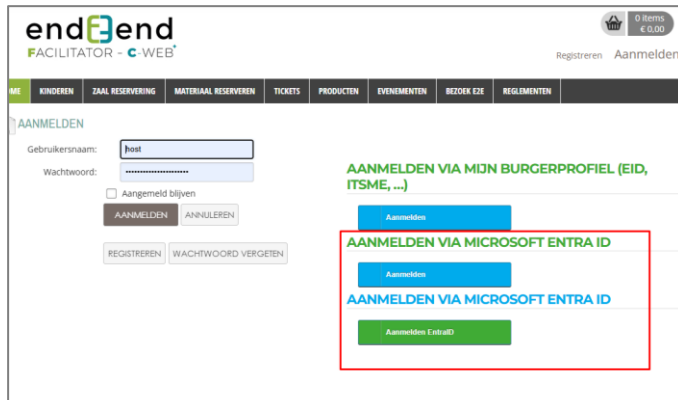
end2end
FACILITATOR - C-WEB

0 items
€ 0,00

Registreren Aanmelden

ME KINDEREN ZAAL RESERVERING MATERIAAL RESERVEREN TICKETS PRODUCTEN EVENEMENTEN BEZOEK E2E REGLEMENTEN

AANMELDEN

Gebruikersnaam: host

Wachtwoord: ••••••••••••••••••••

Aangemeld blijven

AANMELDEN ANNULEREN

REGISTREREN WACHTWOORD VERGETEN

AANMELDEN VIA MIJN BURGERPROFIEL (EID, ITSME, ...)

Aanmelden

AANMELDEN VIA MICROSOFT ENTRA ID

Aanmelden

AANMELDEN VIA MICROSOFT ENTRA ID

Aanmelden EntraID